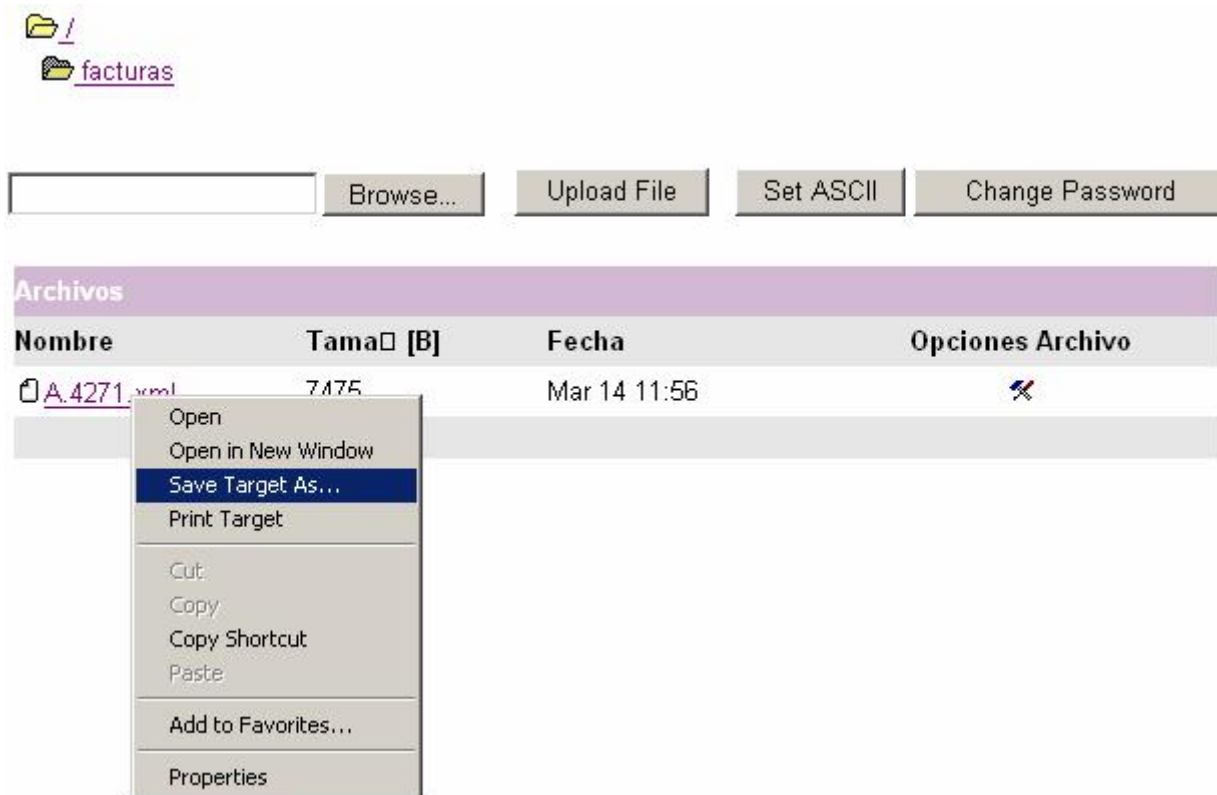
/
facturas

Browse... Upload File Set ASCII Change Password

Archivos

| Nombre | Tama□ [B] | Fecha | Opciones Archivo |
|---|---|---|---|
| A.4271.xml | 7475 | Mar 14 11:56 | |

Open
Open in New Window
Save Target As...
Print Target
Cut
Copy
Copy Shortcut
Paste
Add to Favorites...
Properties